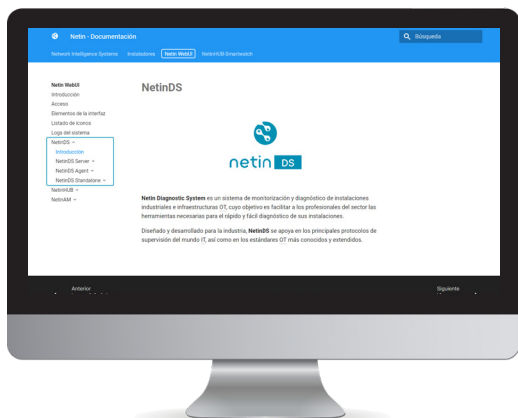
Netin - Documentación

Búsqueda

Network Intelligence Systems Instalaciones Netin WebUI NetinHUB-Smartswitch

Netin WebUI
Introducción
Acceso
Elementos de la interfaz
Listado de iconos
Logs del sistema
NetinDS
Introducción
NetinDS Server
NetinDS Agent
NetinDS Standalone
NetinHUB
NetinAM

NetinDS

netin DS

Netin Diagnostic System es un sistema de monitorización y diagnóstico de instalaciones industriales e infraestructuras OT, cuyo objetivo es facilitar a los profesionales del sector las herramientas necesarias para el rápido y fácil diagnóstico de sus instalaciones.

Diseñado y desarrollado para la industria, NetinDS se apoya en los principales protocolos de supervisión del mundo IT, así como en los estándares OT más conocidos y extendidos.

Anterior
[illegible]

Siguiente
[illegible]